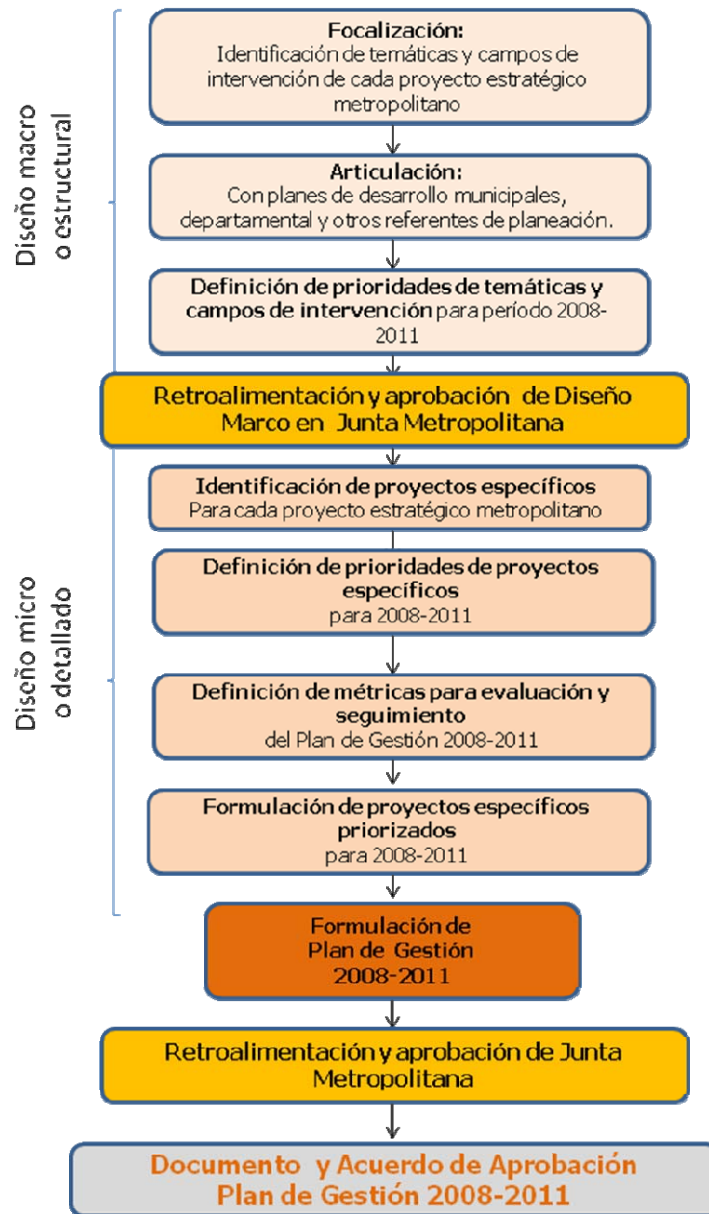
Diseño macro o estructural

Focalización:
Identificación de temáticas y campos de intervención de cada proyecto estratégico metropolitano

Articulación:
Con planes de desarrollo municipales, departamental y otros referentes de planeación.

Definición de prioridades de temáticas y campos de intervención para período 2008-2011

Retroalimentación y aprobación de Diseño Marco en Junta Metropolitana

Diseño micro o detallado

Identificación de proyectos específicos
Para cada proyecto estratégico metropolitano

Definición de prioridades de proyectos específicos
para 2008-2011

Definición de métricas para evaluación y seguimiento
del Plan de Gestión 2008-2011

Formulación de proyectos específicos priorizados
para 2008-2011

Formulación de Plan de Gestión 2008-2011

Retroalimentación y aprobación de Junta Metropolitana

Documento y Acuerdo de Aprobación Plan de Gestión 2008-2011